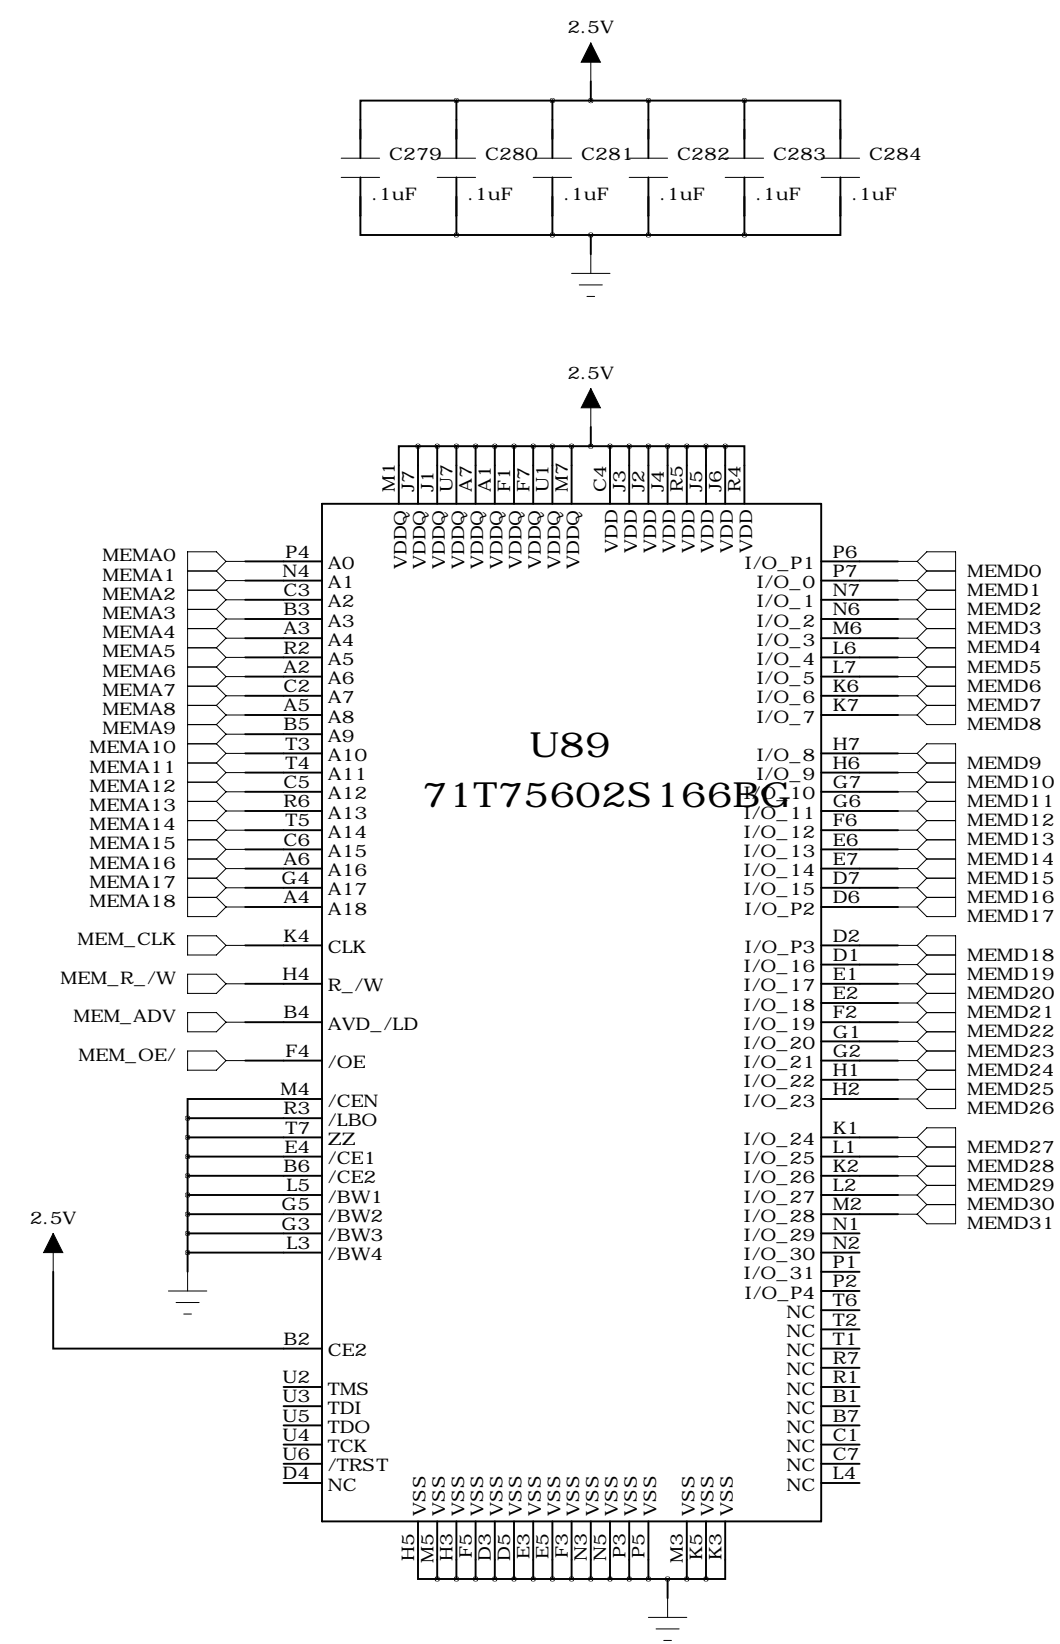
2.5V

C279 .1uF
C280 .1uF
C281 .1uF
C282 .1uF
C283 .1uF
C284 .1uF

2.5V

M1 J7 J1 U7 A7 A1 F1 F7 U1 M7 C4 J3 J2 J4 R5 J5 J6 R4

VDDQ VDDQ VDDQ VDDQ VDDQ VDDQ VDDQ VDDQ VDDQ VDD VDD VDD VDD VDD VDD VDD VDD

U89
71T75602S166BG

MEMA0 P4 A0
MEMA1 N4 A1
MEMA2 C3 A2
MEMA3 B3 A3
MEMA4 A3 A4
MEMA5 R2 A5
MEMA6 A2 A6
MEMA7 C2 A7
MEMA8 A5 A8
MEMA9 B5 A9
MEMA10 T3 A10
MEMA11 T4 A11
MEMA12 C5 A12
MEMA13 R6 A13
MEMA14 T5 A14
MEMA15 C6 A15
MEMA16 A6 A16
MEMA17 G4 A17
MEMA18 A4 A18
MEM_CLK K4 CLK
MEM_R_/W H4 R_/W
MEM_ADV B4 AVD_/LD
MEM_OE/ F4 /OE
M4 /CEN
R3 /LBO
T7 ZZ
E4 /CE1
B6 /CE2
L5 /BW1
G5 /BW2
G3 /BW3
L3 /BW4
2.5V
B2 CE2
U2 TMS
U3 TDI
U5 TDO
U4 TCK
U6 /TRST
D4 NC

I/O_P1 P6
I/O_0 P7 MEMD0
I/O_1 N7 MEMD1
I/O_2 N6 MEMD2
I/O_3 M6 MEMD3
I/O_4 L6 MEMD4
I/O_5 L7 MEMD5
I/O_6 K6 MEMD6
I/O_7 K7 MEMD7
MEMD8
I/O_8 H7 MEMD9
I/O_9 H6 MEMD10
I/O_10 G7 MEMD11
I/O_11 G6 MEMD12
I/O_12 F6 MEMD13
I/O_13 E6 MEMD14
I/O_14 E7 MEMD15
I/O_15 D7 MEMD16
I/O_P2 D6 MEMD17
I/O_P3 D2 MEMD18
I/O_16 D1 MEMD19
I/O_17 E1 MEMD20
I/O_18 E2 MEMD21
I/O_19 F2 MEMD22
I/O_20 G1 MEMD23
I/O_21 G2 MEMD24
I/O_22 H1 MEMD25
I/O_23 H2 MEMD26
I/O_24 K1 MEMD27
I/O_25 L1 MEMD28
I/O_26 K2 MEMD29
I/O_27 L2 MEMD30
I/O_28 M2 MEMD31
I/O_29 N1
I/O_30 N2
I/O_31 P1
I/O_P4 P2
NC T6
NC T2
NC T1
NC R7
NC R1
NC B1
NC B7
NC C1
NC C7
NC L4

VSS VSS VSS VSS VSS VSS VSS VSS VSS VSS VSS VSS VSS VSS VSS
H5 M5 H3 F5 D3 D5 E3 E5 F3 N3 N5 P3 P5 M3 K5 K3